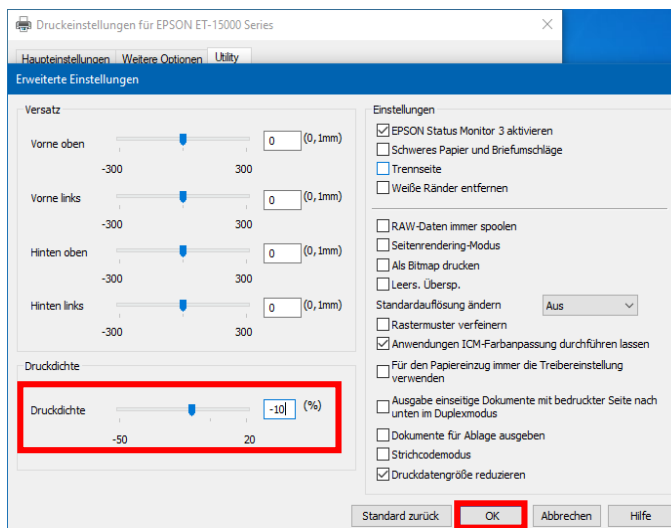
Druckeinstellungen für EPSON ET-15000 Series

Haupteinstellungen Weitere Optionen Utility

Erweiterte Einstellungen

Versatz

Vorne oben
0 (0,1mm)
-300 300

Vorne links
0 (0,1mm)
-300 300

Hinten oben
0 (0,1mm)
-300 300

Hinten links
0 (0,1mm)
-300 300

Druckdichte

Druckdichte
-10 (%)
-50 20

Einstellungen

☑ EPSON Status Monitor 3 aktivieren
☐ Schweres Papier und Briefumschläge
☐ Trennseite
☐ Weiße Ränder entfernen

☐ RAW-Daten immer spoolen
☐ Seitenrendering-Modus
☐ Als Bitmap drucken
☐ Leers. Übersp.
Standardauflösung ändern Aus
☐ Rastermuster verfeinern
☑ Anwendungen ICM-Farbanpassung durchführen lassen
☐ Für den Papiereinzug immer die Treibereinstellung verwenden
☐ Ausgabe einseitige Dokumente mit bedruckter Seite nach unten im Duplexmodus
☐ Dokumente für Ablage ausgeben
☐ Strichcodemodus
☑ Druckdatengröße reduzieren

Standard zurück OK Abbrechen Hilfe